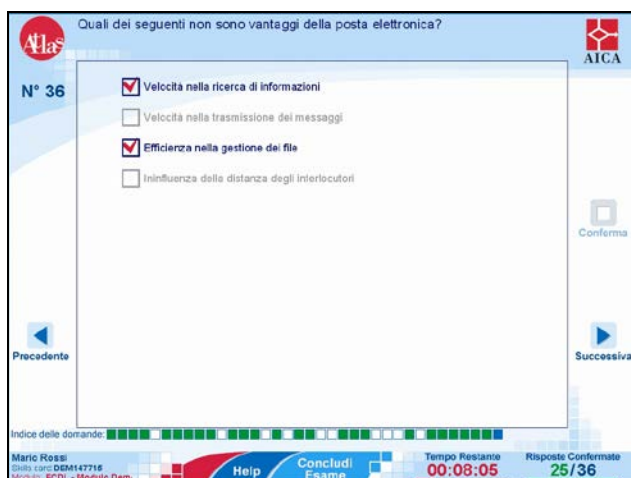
Atlas

Quali dei seguenti non sono vantaggi della posta elettronica?

AICA

N° 36

Velocità nella ricerca di informazioni

Velocità nella trasmissione dei messaggi

Efficienza nella gestione dei file

Ininfluenza della distanza degli interlocutori

Conferma

Precedente

Successiva

Indice delle domande:

Mario Rossi
Skills card: DEM147716
Modulo: ECDL - Modulo Dem

Help

Concludi Esame

Tempo Restante
00:08:05

Risposte Confermate
25/36